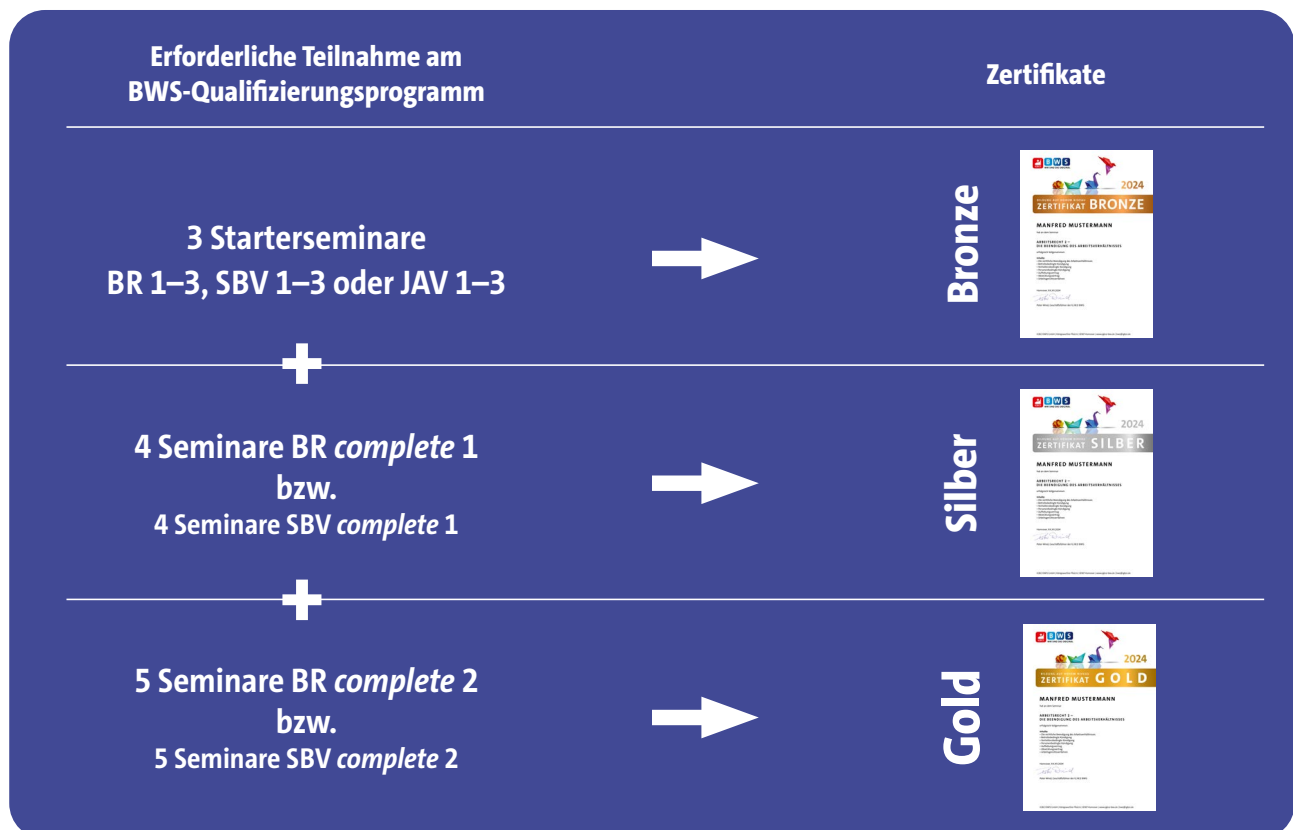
| Erforderliche Teilnahme am BWS-Qualifizierungsprogramm | Zertifikate |
|---|---|
| 3 Starterseminare BR 1–3, SBV 1–3 oder JAV 1–3 | Bronze |
| 4 Seminare BR *complete* 1 bzw. 4 Seminare SBV *complete* 1 | Silber |
| 5 Seminare BR *complete* 2 bzw. 5 Seminare SBV *complete* 2 | Gold |

BWS
2024
ZERTIFIKAT BRONZE
MANFRED MUSTERMANN
ARBEITSRECHT 2 – DIE BEENDIGUNG DES ARBEITSVERHÄLTNISSES

BWS
2024
ZERTIFIKAT SILBER
MANFRED MUSTERMANN
ARBEITSRECHT 2 – DIE BEENDIGUNG DES ARBEITSVERHÄLTNISSES

BWS
2024
ZERTIFIKAT GOLD
MANFRED MUSTERMANN
ARBEITSRECHT 2 – DIE BEENDIGUNG DES ARBEITSVERHÄLTNISSES